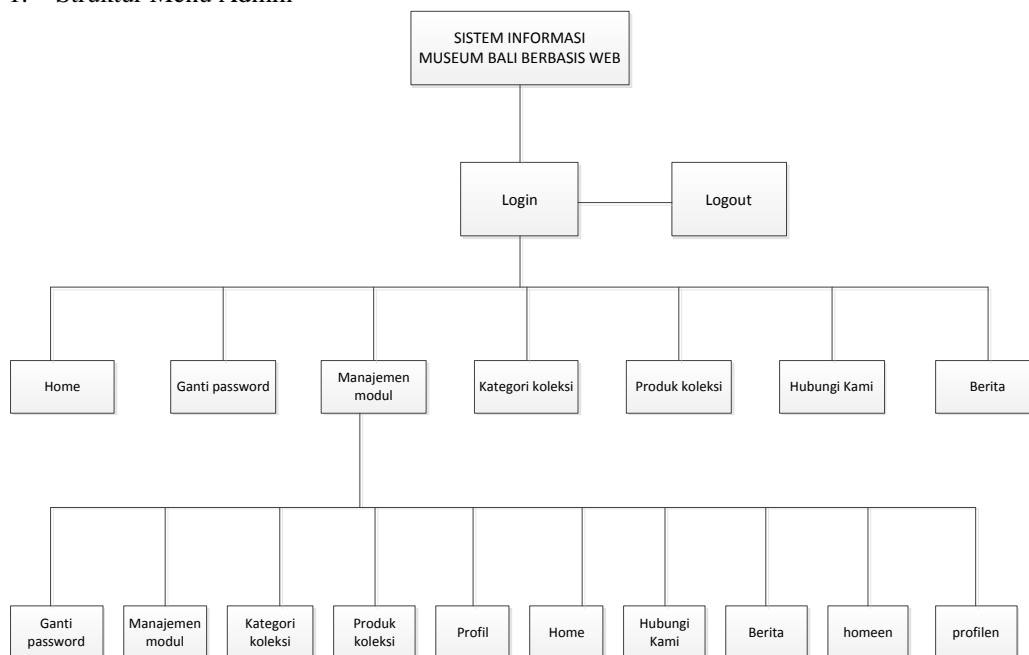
1. Struktur Menu Admin

SISTEM INFORMASI MUSEUM BALI BERBASIS WEB

Login

Logout

Home

Ganti password

Manajemen modul

Kategori koleksi

Produk koleksi

Hubungi Kami

Berita

Ganti password

Manajemen modul

Kategori koleksi

Produk koleksi

Profil

Home

Hubungi Kami

Berita

homeen

profilen